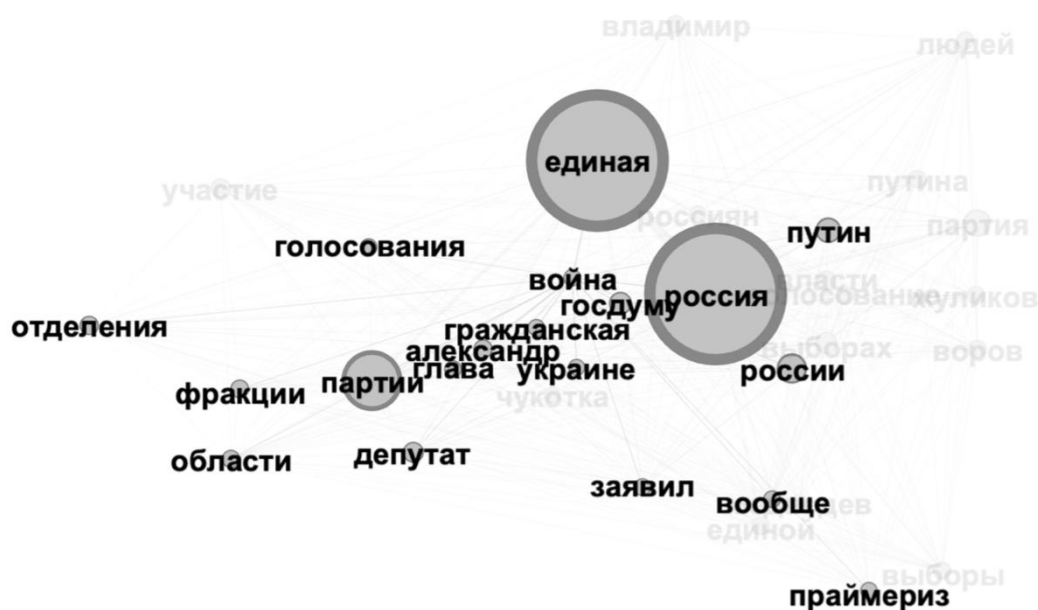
владимир
людей
единая
участие
путина
россиян
партия
путин
голосования
власти
война
госдуму
россия
голосование
жуликов
отделения
гражданская
александр
выборах
воров
глава
партии
украине
россии
фракции
чукотка
области
депутат
заявил
вообще
единой
выборы
праймериз